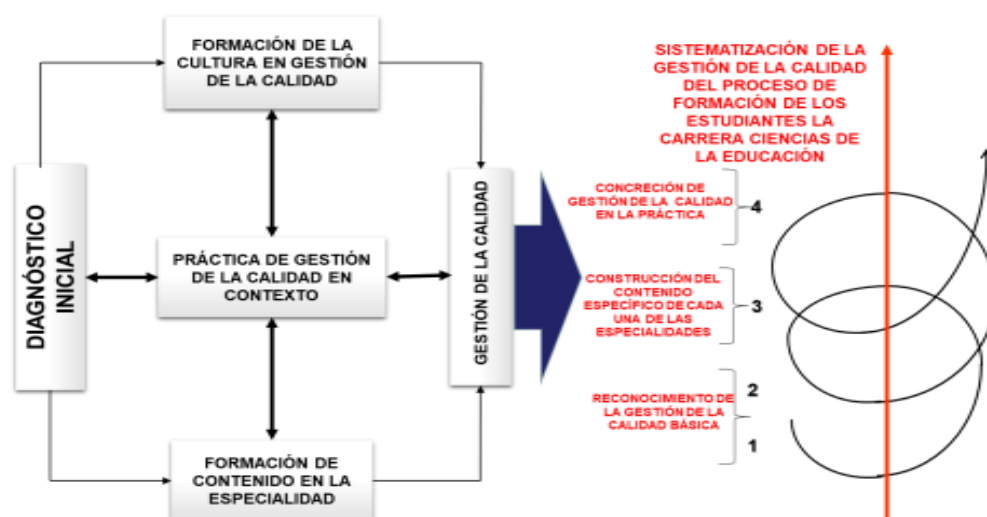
FORMACIÓN DE LA CULTURA EN GESTIÓN DE LA CALIDAD

DIAGNÓSTICO INICIAL

PRÁCTICA DE GESTIÓN DE LA CALIDAD EN CONTEXTO

GESTIÓN DE LA CALIDAD

FORMACIÓN DE CONTENIDO EN LA ESPECIALIDAD

SISTEMATIZACIÓN DE LA GESTIÓN DE LA CALIDAD DEL PROCESO DE FORMACIÓN DE LOS ESTUDIANTES LA CARRERA CIENCIAS DE LA EDUCACIÓN

CONCRECIÓN DE GESTIÓN DE LA CALIDAD EN LA PRÁCTICA

4

CONSTRUCCIÓN DEL CONTENIDO ESPECÍFICO DE CADA UNA DE LAS ESPECIALIDADES

3

RECONOCIMIENTO DE LA GESTIÓN DE LA CALIDAD BÁSICA

2

1